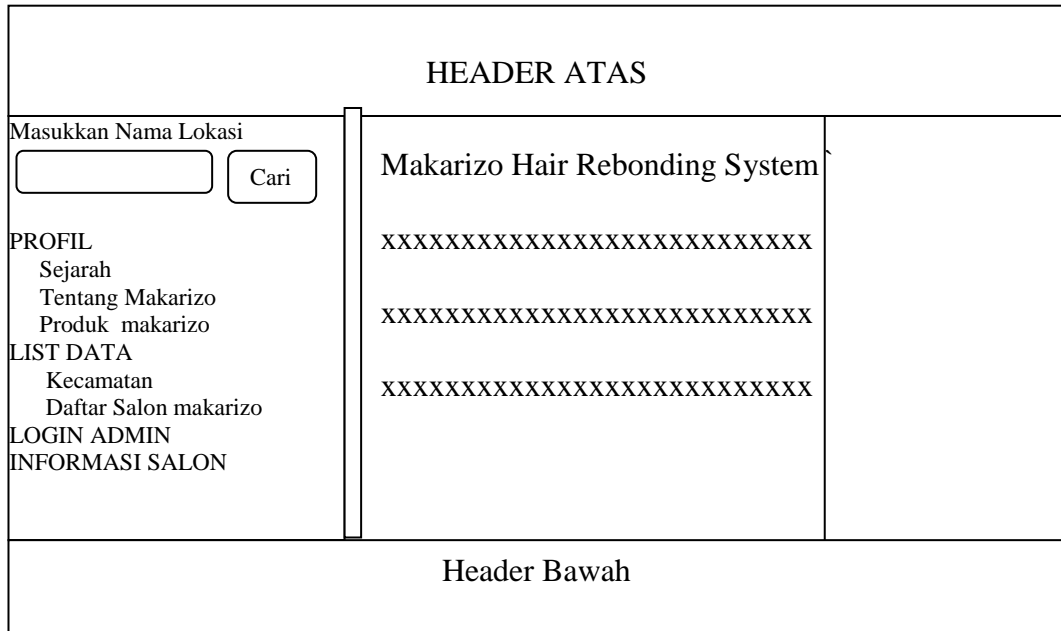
HEADER ATAS

Masukkan Nama Lokasi

Cari

PROFIL
Sejarah
Tentang Makarizo
Produk makarizo
LIST DATA
Kecamatan
Daftar Salon makarizo
LOGIN ADMIN
INFORMASI SALON

Makarizo Hair Rebonding System`

xxxxxxxxxxxxxxxxxxxxxxxxxxx

xxxxxxxxxxxxxxxxxxxxxxxxxxx

xxxxxxxxxxxxxxxxxxxxxxxxxxx

Header Bawah